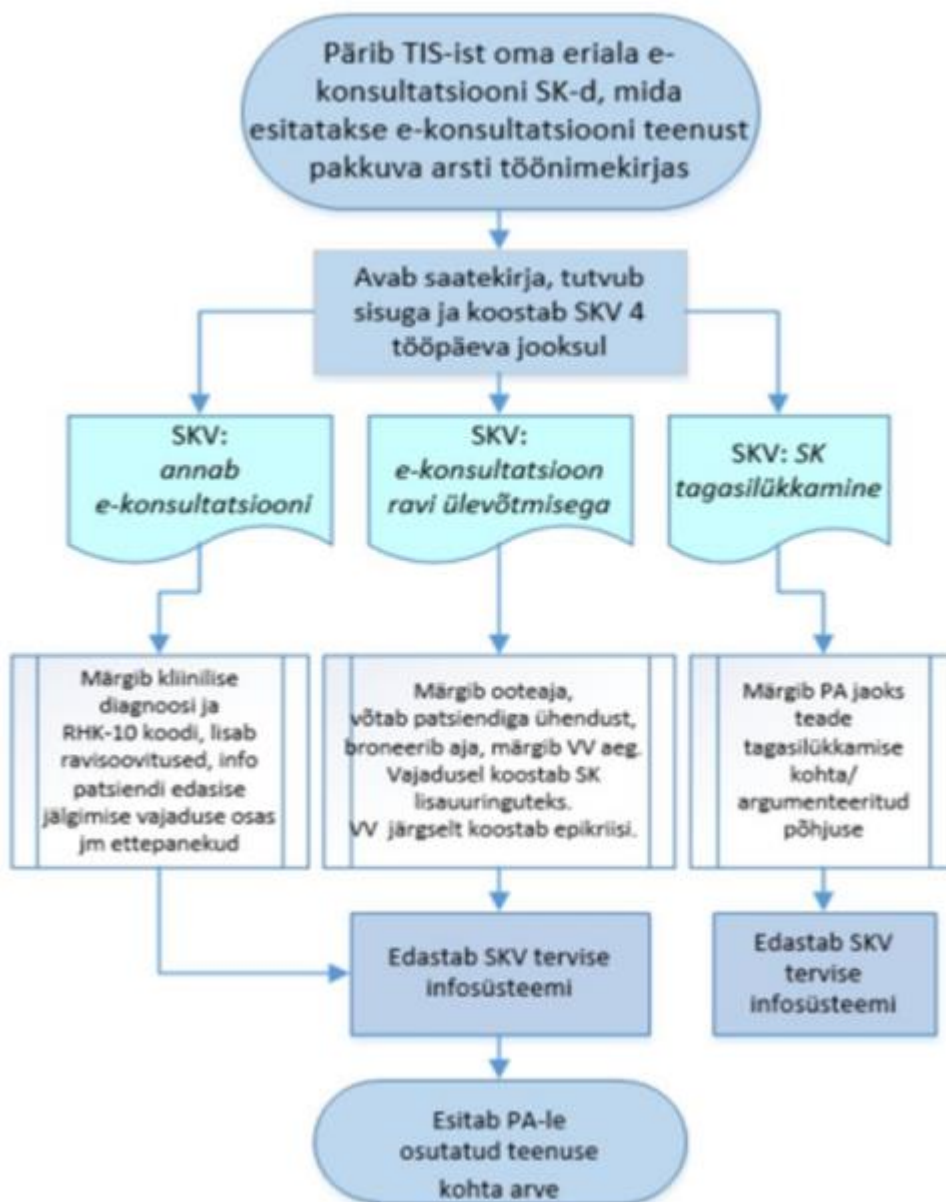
Pärib TIS-ist oma eriala e-konsultatsiooni SK-d, mida esitatakse e-konsultatsiooni teenust pakkuva arsti töönimekirjas

Avab saatekirja, tutvub sisuga ja koostab SKV 4 tööpäeva jooksul

SKV: *annab e-konsultatsiooni*

SKV: *e-konsultatsioon ravi ülevõtmisega*

SKV: *SK tagasilükkamine*

Märgib kliinilise diagnoosi ja RHK-10 koodi, lisab ravisoovitused, info patsiendi edasise jälgimise vajaduse osas jm ettepanekud

Märgib ooteaja, võtab patsiendiga ühendust, broneerib aja, märgib VV aeg. Vajadusel koostab SK lisauuringuteks. VV järgselt koostab epikriisi.

Märgib PA jaoks teade tagasilükkamise kohta/ argumenteeritud põhjuse

Edastab SKV tervise infosüsteemi

Edastab SKV tervise infosüsteemi

Esitab PA-le osutatud teenuse kohta arve